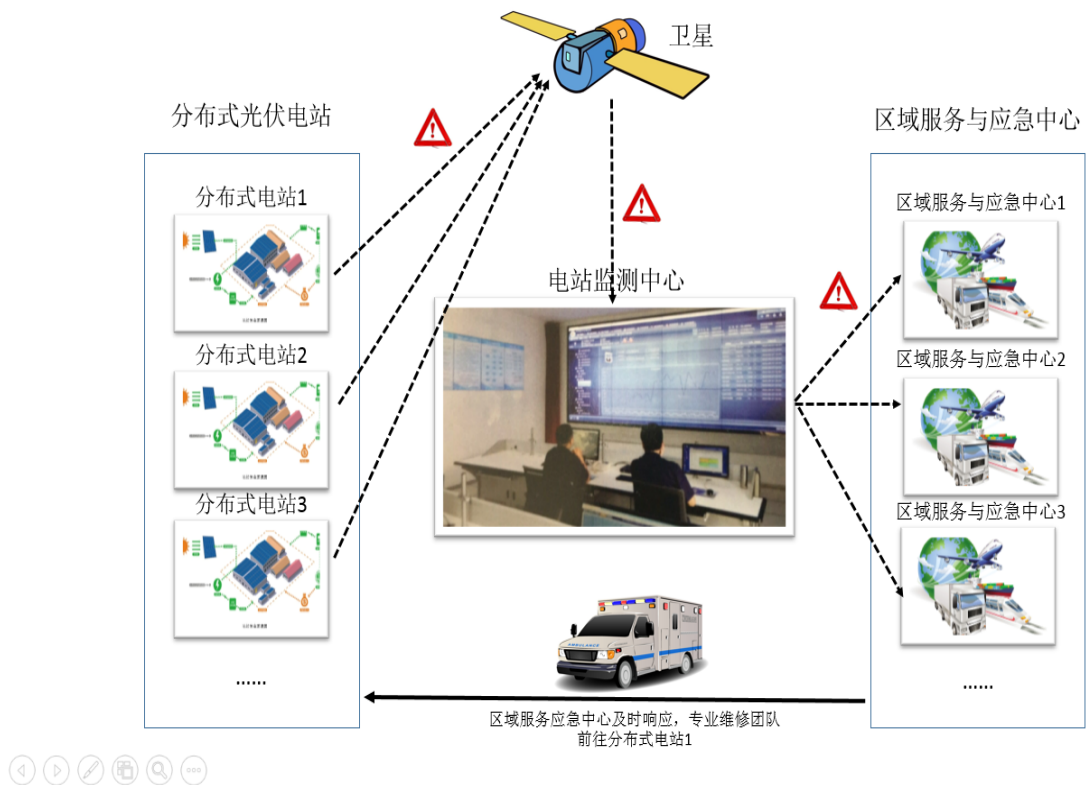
卫星

分布式光伏电站

区域服务与应急中心

分布式电站1

分布式电站2

分布式电站3

......

电站监测中心

区域服务与应急中心1

区域服务与应急中心2

区域服务与应急中心3

......

区域服务应急中心及时响应，专业维修团队前往分布式电站1